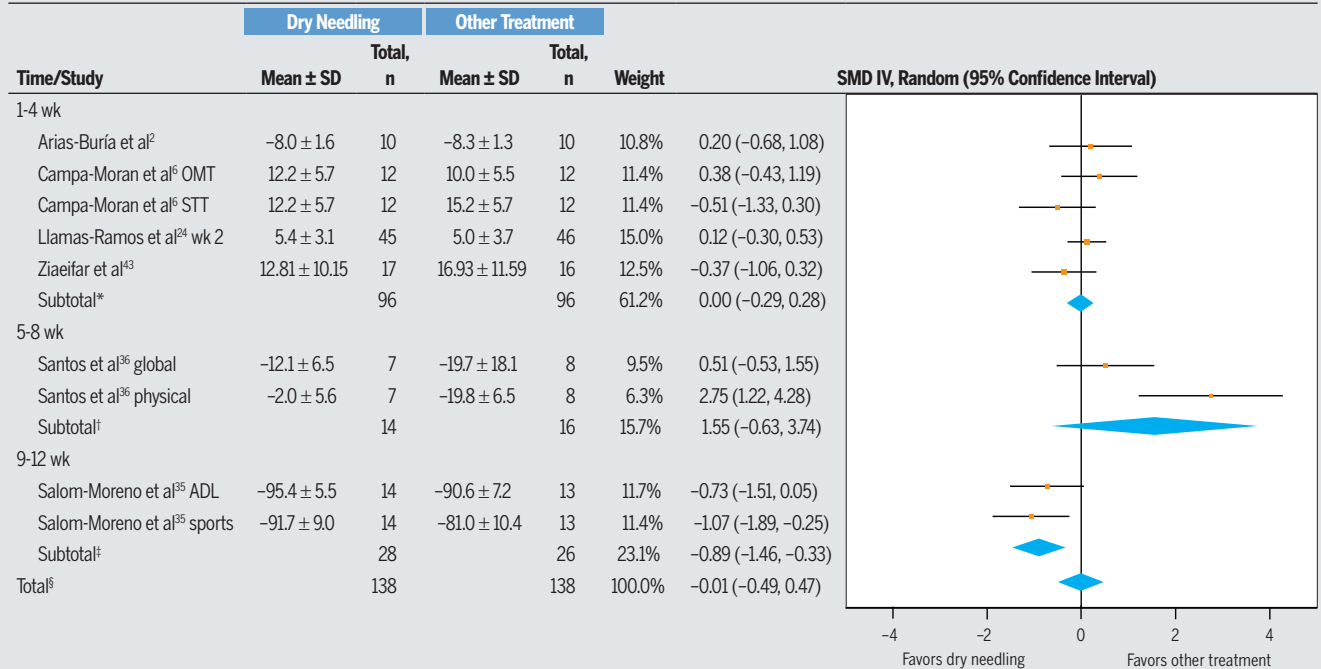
| Time/Study | Dry Needling Mean ± SD | Dry Needling Total, n | Other Treatment Mean ± SD | Other Treatment Total, n | Weight | SMD IV, Random (95% Confidence Interval) |
|---|---|---|---|---|---|---|
| 1-4 wk | | | | | | |
| Arias-Buría et al$^{2}$ | $-8.0 \pm 1.6$ | 10 | $-8.3 \pm 1.3$ | 10 | 10.8% | 0.20 (−0.68, 1.08) |
| Campa-Moran et al$^{6}$ OMT | $12.2 \pm 5.7$ | 12 | $10.0 \pm 5.5$ | 12 | 11.4% | 0.38 (−0.43, 1.19) |
| Campa-Moran et al$^{6}$ STT | $12.2 \pm 5.7$ | 12 | $15.2 \pm 5.7$ | 12 | 11.4% | −0.51 (−1.33, 0.30) |
| Llamas-Ramos et al$^{24}$ wk 2 | $5.4 \pm 3.1$ | 45 | $5.0 \pm 3.7$ | 46 | 15.0% | 0.12 (−0.30, 0.53) |
| Ziaeifar et al$^{43}$ | $12.81 \pm 10.15$ | 17 | $16.93 \pm 11.59$ | 16 | 12.5% | −0.37 (−1.06, 0.32) |
| Subtotal* | | 96 | | 96 | 61.2% | 0.00 (−0.29, 0.28) |
| 5-8 wk | | | | | | |
| Santos et al$^{36}$ global | $-12.1 \pm 6.5$ | 7 | $-19.7 \pm 18.1$ | 8 | 9.5% | 0.51 (−0.53, 1.55) |
| Santos et al$^{36}$ physical | $-2.0 \pm 5.6$ | 7 | $-19.8 \pm 6.5$ | 8 | 6.3% | 2.75 (1.22, 4.28) |
| Subtotal$^{\dagger}$ | | 14 | | 16 | 15.7% | 1.55 (−0.63, 3.74) |
| 9-12 wk | | | | | | |
| Salom-Moreno et al$^{35}$ ADL | $-95.4 \pm 5.5$ | 14 | $-90.6 \pm 7.2$ | 13 | 11.7% | −0.73 (−1.51, 0.05) |
| Salom-Moreno et al$^{35}$ sports | $-91.7 \pm 9.0$ | 14 | $-81.0 \pm 10.4$ | 13 | 11.4% | −1.07 (−1.89, −0.25) |
| Subtotal$^{\ddagger}$ | | 28 | | 26 | 23.1% | −0.89 (−1.46, −0.33) |
| Total$^{\S}$ | | 138 | | 138 | 100.0% | −0.01 (−0.49, 0.47) |

−4 −2 0 2 4
Favors dry needling Favors other treatment